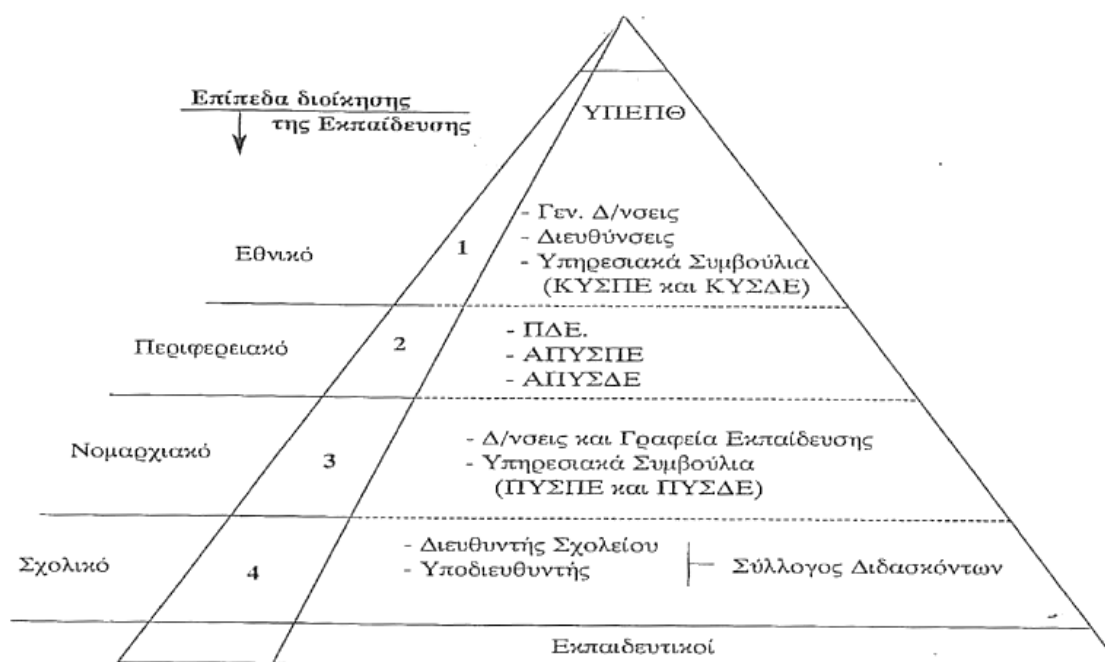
Επίπεδα διοίκησης
της Εκπαίδευσης

ΥΠΕΠΘ

Εθνικό
1
- Γεν. Δ/νσεις
- Διευθύνσεις
- Υπηρεσιακά Συμβούλια (ΚΥΣΠΕ και ΚΥΣΔΕ)

Περιφερειακό
2
- ΠΔΕ.
- ΑΠΥΣΠΕ
- ΑΠΥΣΔΕ

Νομαρχιακό
3
- Δ/νσεις και Γραφεία Εκπαίδευσης
- Υπηρεσιακά Συμβούλια (ΠΥΣΠΕ και ΠΥΣΔΕ)

Σχολικό
4
- Διευθυντής Σχολείου
- Υποδιευθυντής
Σύλλογος Διδασκόντων

Εκπαιδευτικοί